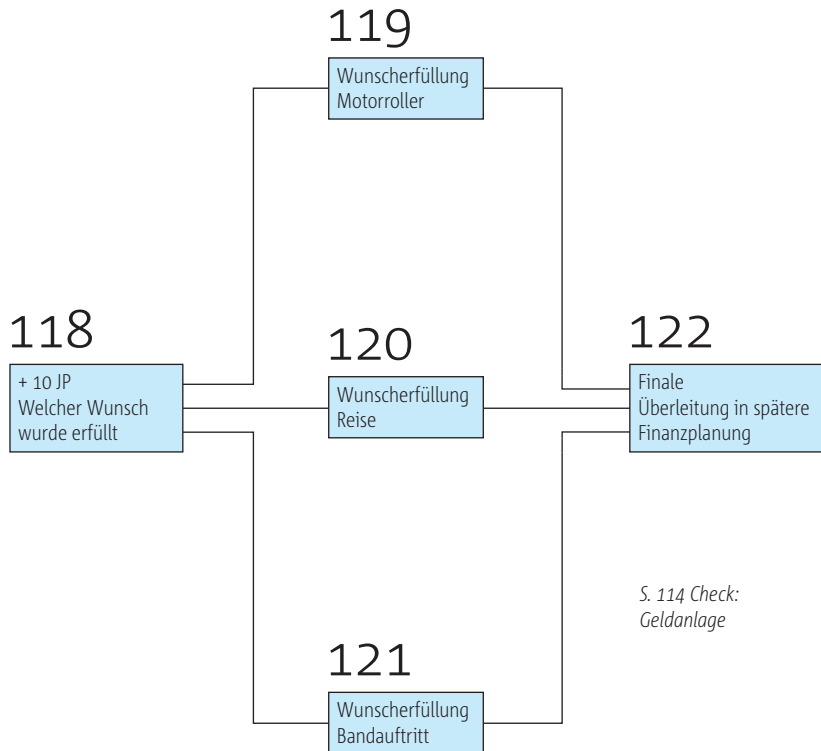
119

Wunscherfüllung
Motorroller

118

+ 10 JP
Welcher Wunsch
wurde erfüllt

120

Wunscherfüllung
Reise

122

Finale
Überleitung in spätere
Finanzplanung

S. 114 Check:
Geldanlage

121

Wunscherfüllung
Bandauftritt